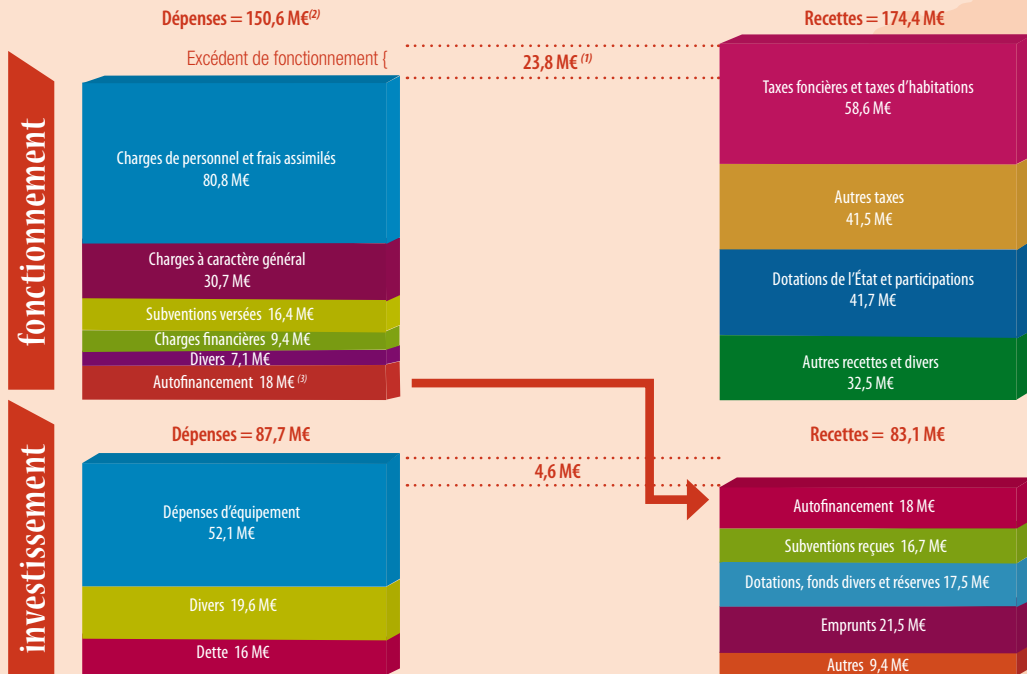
Dépenses = 150,6 M€$^{(2)}$

Recettes = 174,4 M€

Excédent de fonctionnement {

23,8 M€ $^{(1)}$

fonctionnement

Charges de personnel et frais assimilés 80,8 M€

Charges à caractère général 30,7 M€

Subventions versées 16,4 M€

Charges financières 9,4 M€

Divers 7,1 M€

Autofinancement 18 M€ $^{(3)}$

Taxes foncières et taxes d'habitations 58,6 M€

Autres taxes 41,5 M€

Dotations de l'État et participations 41,7 M€

Autres recettes et divers 32,5 M€

investissement

Dépenses = 87,7 M€

Recettes = 83,1 M€

4,6 M€

Dépenses d'équipement 52,1 M€

Divers 19,6 M€

Dette 16 M€

Autofinancement 18 M€

Subventions reçues 16,7 M€

Dotations, fonds divers et réserves 17,5 M€

Emprunts 21,5 M€

Autres 9,4 M€